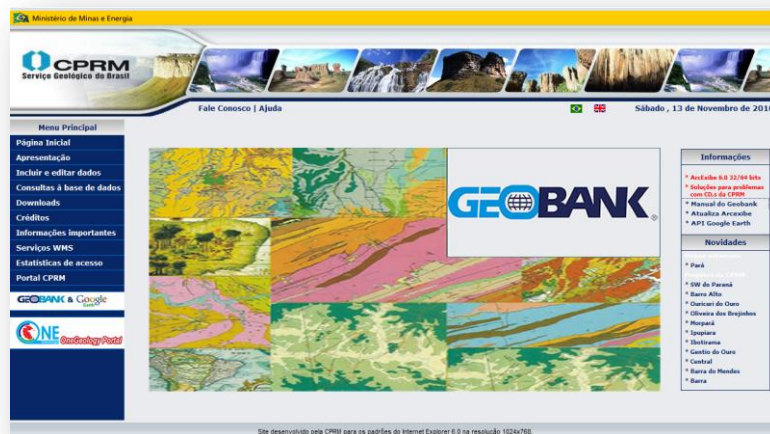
Ministério de Minas e Energia

CPRM
Serviço Geológico do Brasil

Fale Conosco | Ajuda

Sábado , 13 de Novembro de 201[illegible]

Menu Principal
Página Inicial
Apresentação
Incluir e editar dados
Consultas à base de dados
Downloads
Créditos
Informações importantes
Serviços WMS
Estatísticas de acesso
Portal CPRM

GEOBANK & Google

ONE OneGeology Portal

GEOBANK

Informações
* ArcExibe 6.0 32/64 bits
* Soluções para problemas com CDs da CPRM
* Manual do Geobank
* Atualiza Arcexibe
* API Google Earth

Novidades
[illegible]
* Pará
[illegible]
* SW do Paraná
* Barro Alto
* Ouricuri do Ouro
* Oliveira dos Brejinhos
* Morpará
* Ipupiara
* Ibotirama
* Gentio do Ouro
* Central
* Barra do Mendes
* Barra

Site desenvolvido pela CPRM para os padrões do Internet Explorer 6.0 na resolução 1024x768.